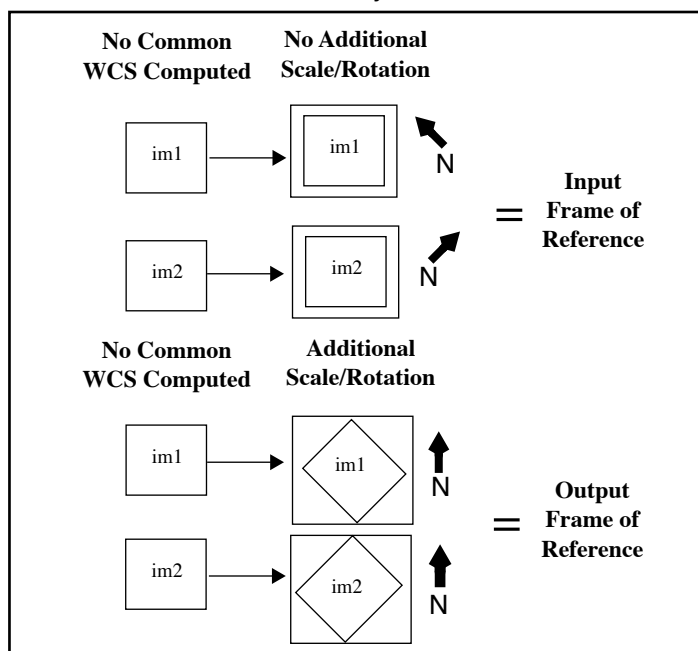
No Common WCS Computed

No Additional Scale/Rotation

im1

im1

N

Input Frame of Reference

im2

im2

N

No Common WCS Computed

Additional Scale/Rotation

im1

im1

N

Output Frame of Reference

im2

im2

N